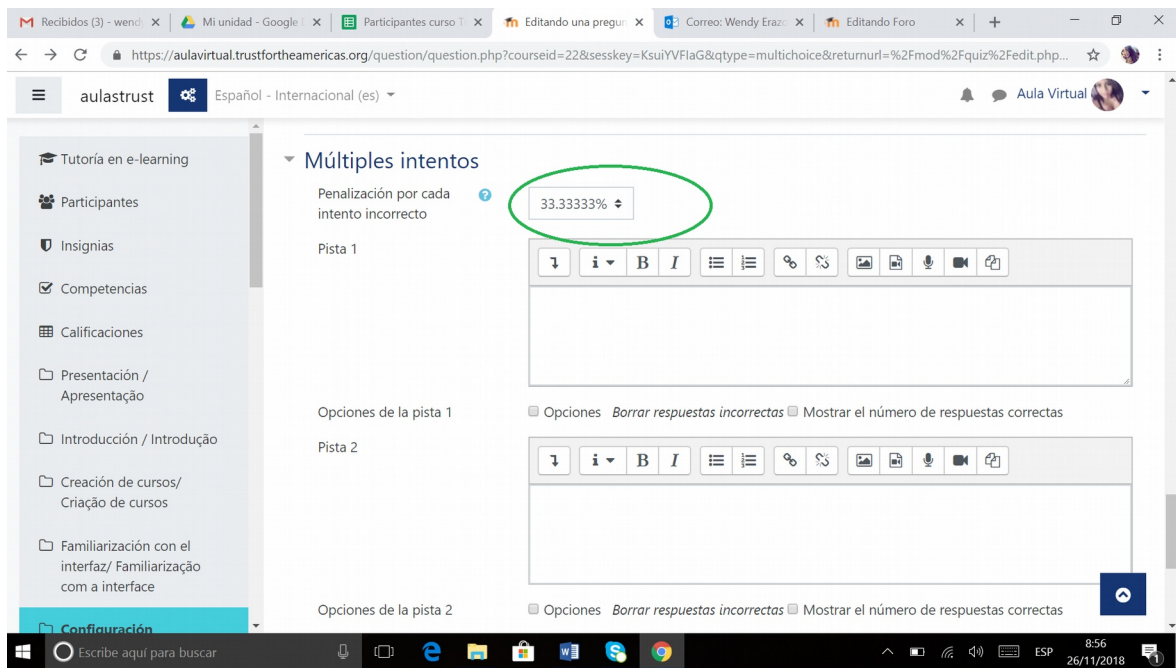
Recibidos (3) - wend | Mi unidad - Google | Participantes curso T | Editando una pregun | Correo: Wendy Eraz | Editando Foro

https://aulavirtual.trustfortheamericas.org/question/question.php?courseid=22&sesskey=KsuiYVFlaG&qtype=multichoice&returnurl=%2Fmod%2Fquiz%2Fedit.php...

aulastrust | Español - Internacional (es) | Aula Virtual

Tutoría en e-learning
Participantes
Insignias
Competencias
Calificaciones
Presentación / Apresentação
Introducción / Introdução
Creación de cursos/ Criação de cursos
Familiarización con el interfaz/ Familiarização com a interface
Configuración

Múltiples intentos

Penalización por cada intento incorrecto
33.33333%

Pista 1

B I

Opciones de la pista 1
Opciones *Borrar respuestas incorrectas* Mostrar el número de respuestas correctas

Pista 2

B I

Opciones de la pista 2
Opciones *Borrar respuestas incorrectas* Mostrar el número de respuestas correctas

Escribe aquí para buscar
ESP 8:56 26/11/2018